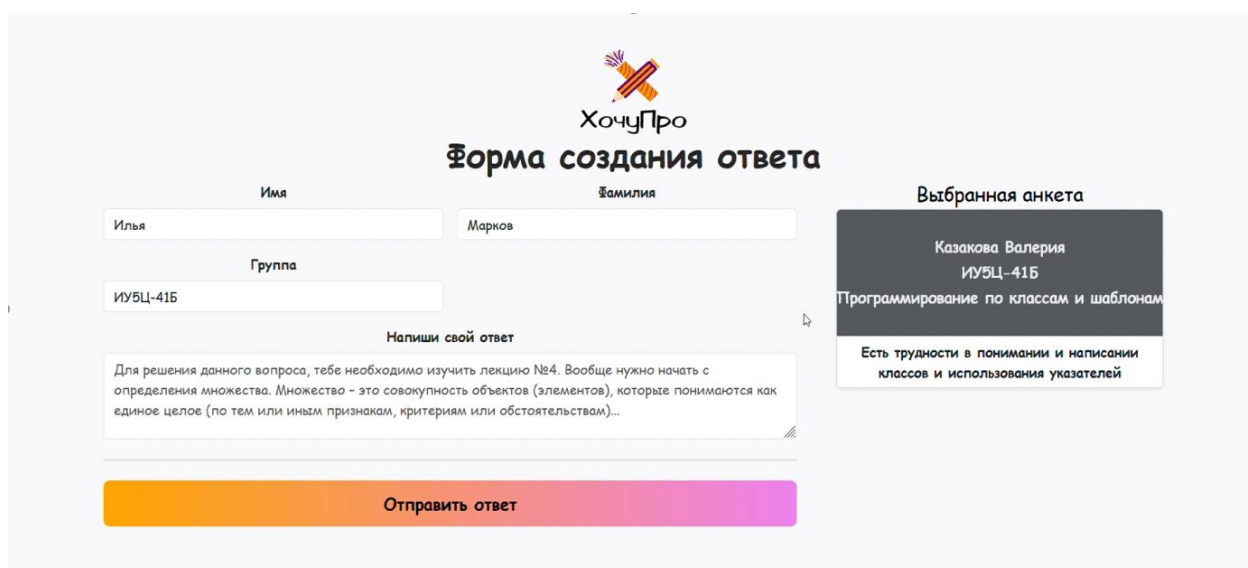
ХочуПро

Форма создания ответа

Имя
Илья

Фамилия
Марков

Группа
ИУ5Ц-41Б

Напиши свой ответ
Для решения данного вопроса, тебе необходимо изучить лекцию №4. Вообще нужно начать с определения множества. Множество - это совокупность объектов (элементов), которые понимаются как единое целое (по тем или иным признакам, критериям или обстоятельствам)...

Отправить ответ

Выбранная анкета

Казакова Валерия
ИУ5Ц-41Б
Программирование по классам и шаблонам

Есть трудности в понимании и написании классов и использования указателей